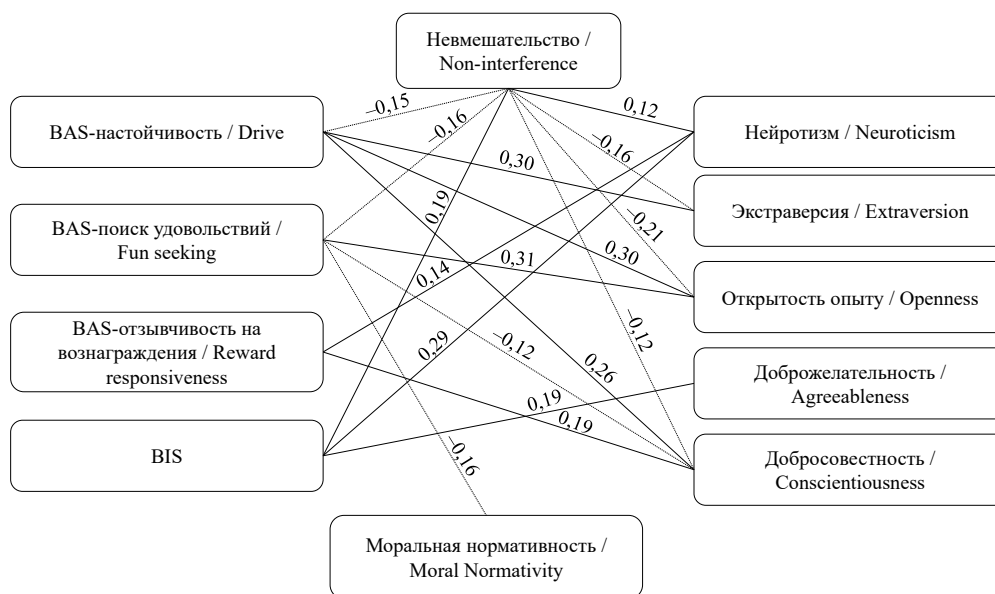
Невмешательство / Non-interference

BAS-настойчивость / Drive

BAS-поиск удовольствий / Fun seeking

BAS-отзывчивость на вознаграждения / Reward responsiveness

BIS

Нейротизм / Neuroticism

Экстраверсия / Extraversion

Открытость опыту / Openness

Доброжелательность / Agreeableness

Добросовестность / Conscientiousness

Моральная нормативность / Moral Normativity

–0,15
–0,16
0,12
–0,16
0,30
–0,21
0,19
0,30
0,14
0,31
–0,12
0,29
–0,12
0,26
0,19
0,19
–0,16